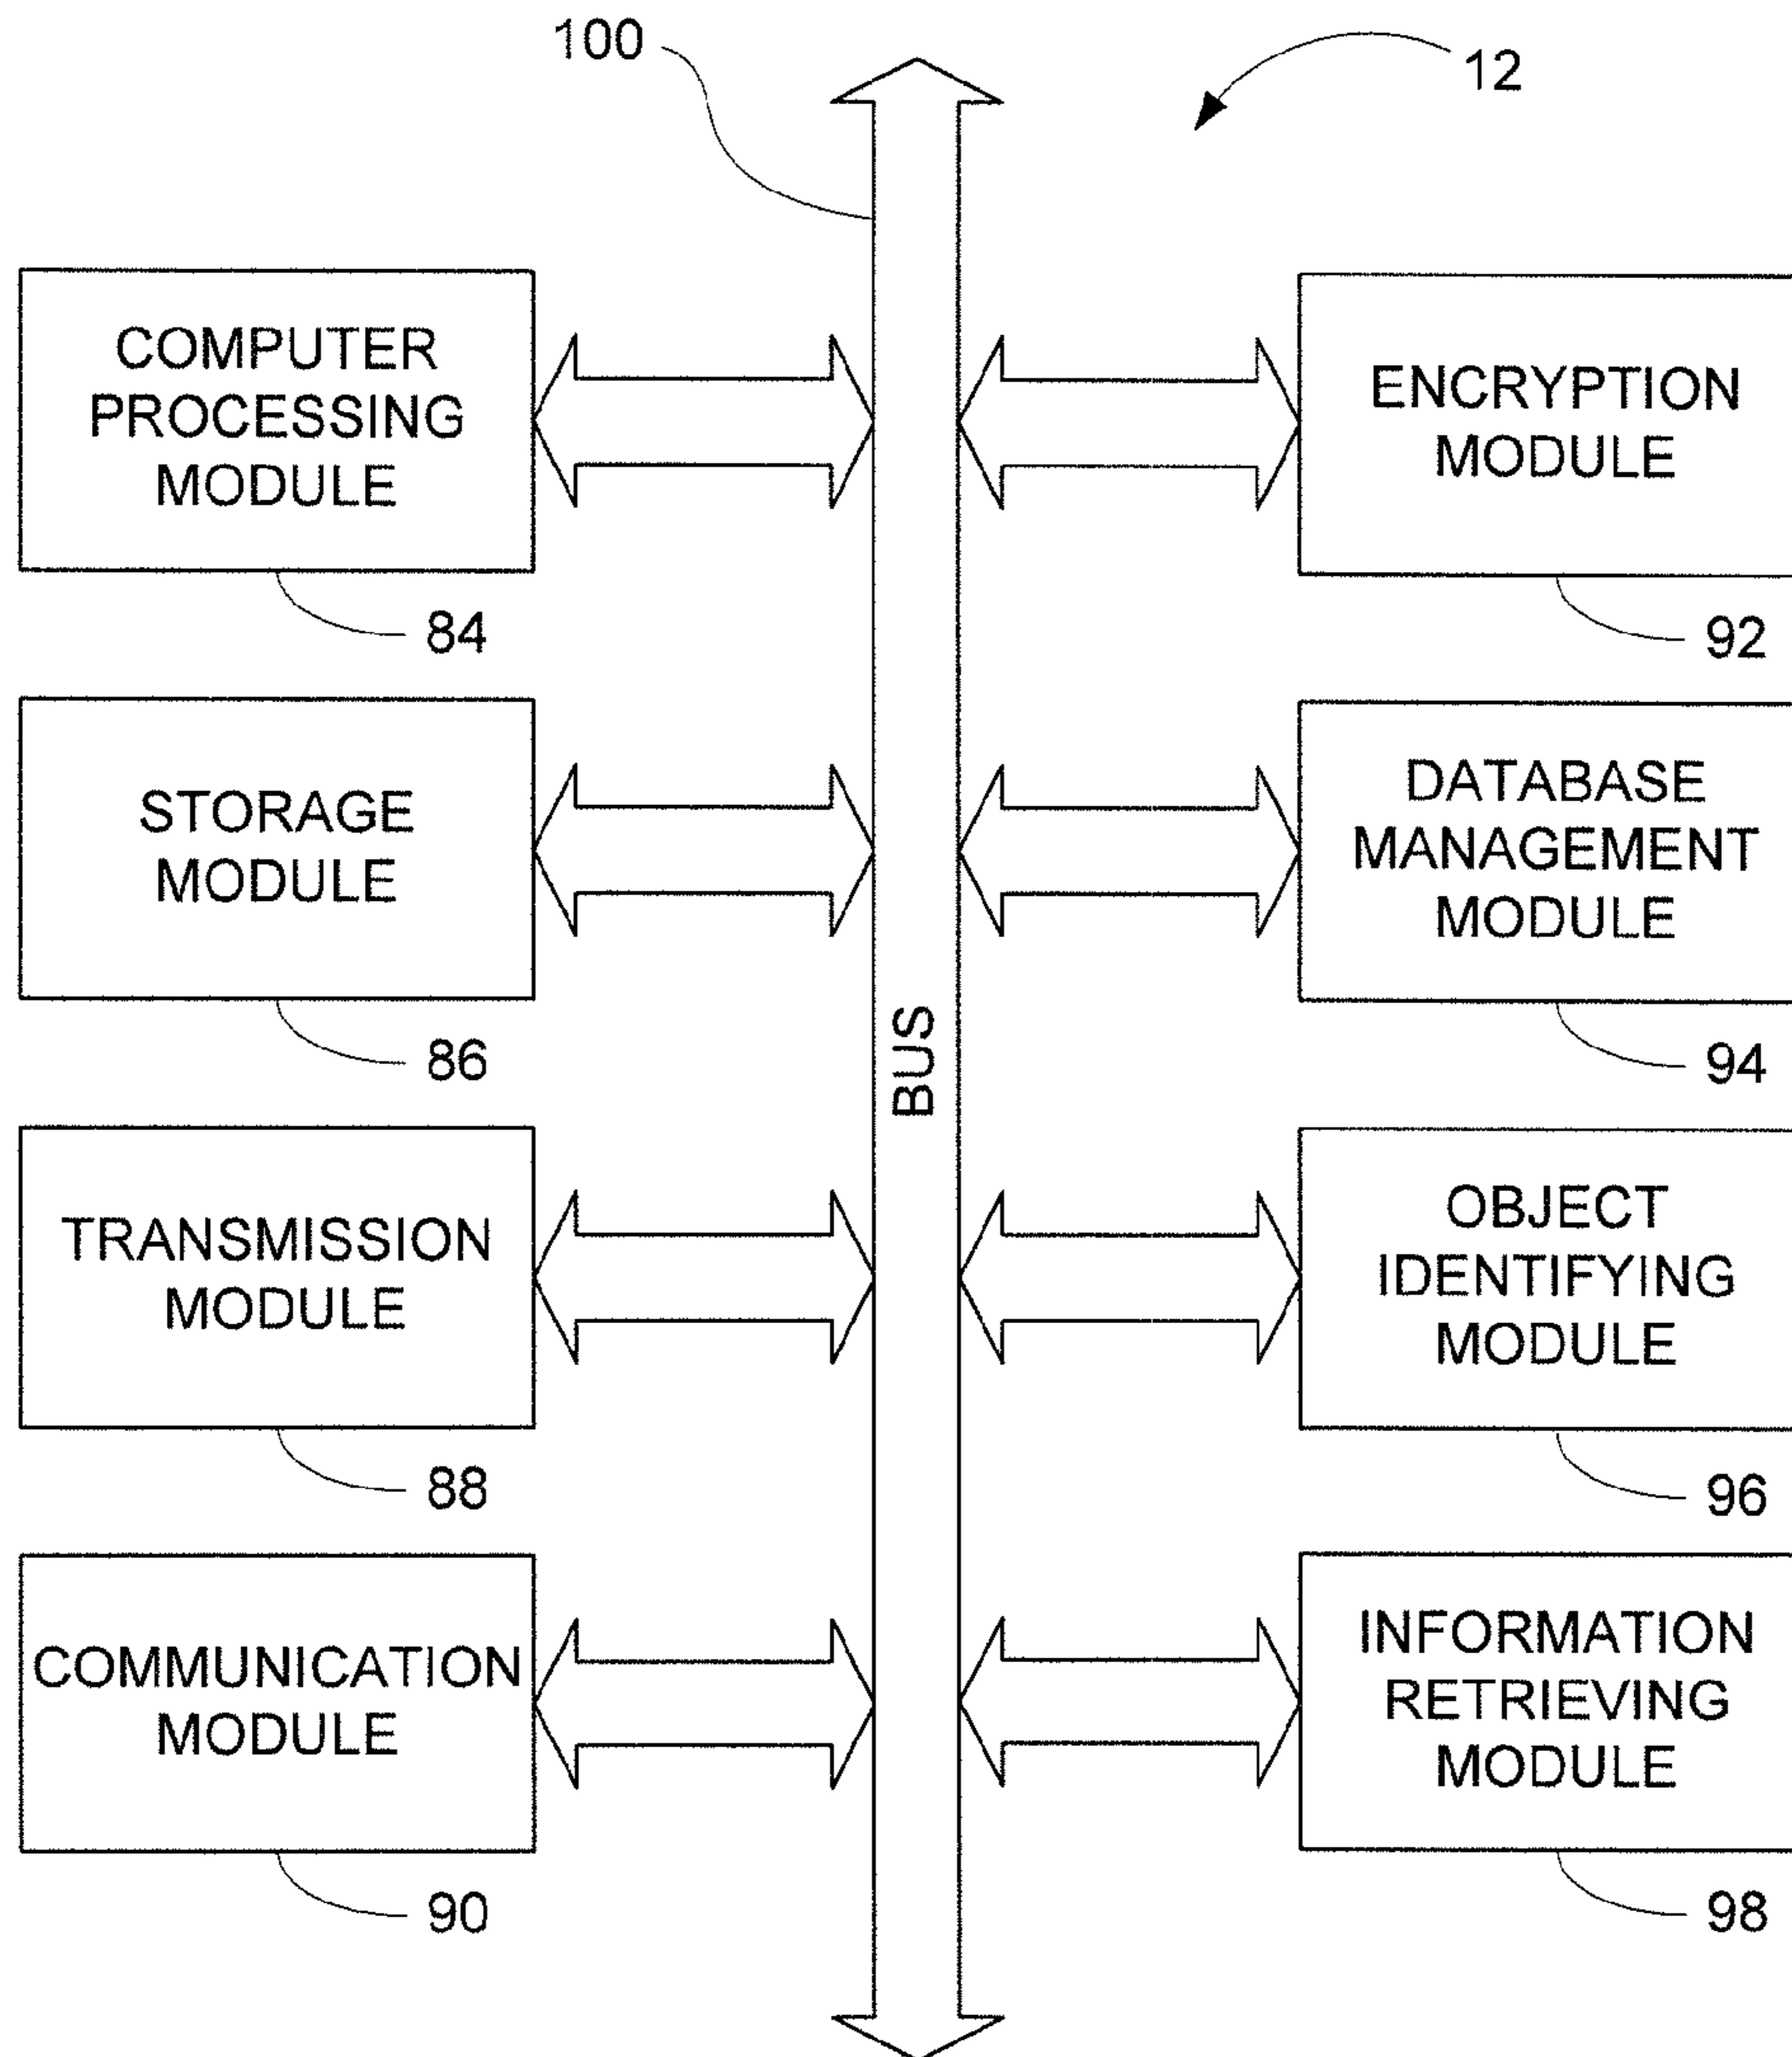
100

12

COMPUTER PROCESSING MODULE

84

ENCRYPTION MODULE

92

STORAGE MODULE

86

DATABASE MANAGEMENT MODULE

94

BUS

TRANSMISSION MODULE

88

OBJECT IDENTIFYING MODULE

96

COMMUNICATION MODULE

90

INFORMATION RETRIEVING MODULE

98